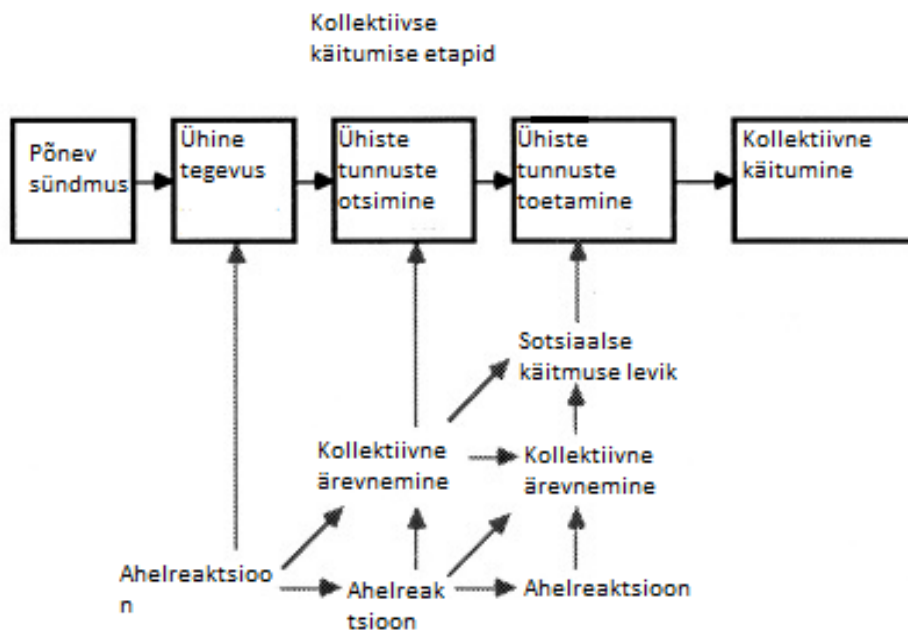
Kollektiivse käitumise etapid

Põnev sündmus

Ühine tegevus

Ühiste tunnuste otsimine

Ühiste tunnuste toetamine

Kollektiivne käitumine

Sotsiaalse käitmuse levik

Kollektiivne ärevnemine

Kollektiivne ärevnemine

Ahelreaktsioon

Ahelreaktsioon

Ahelreaktsioon